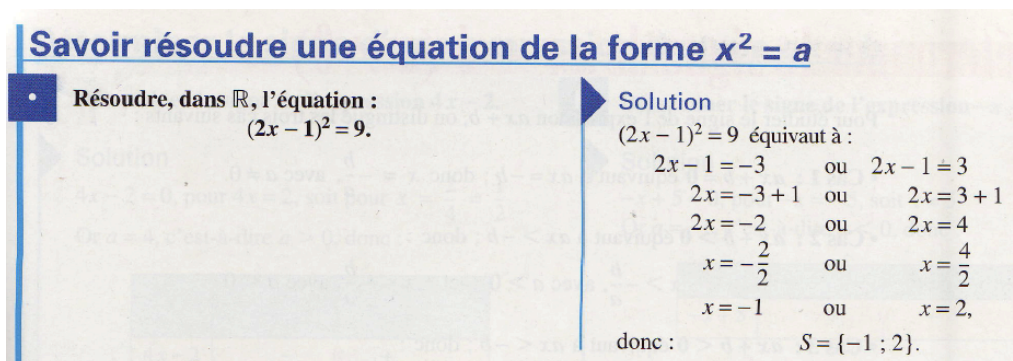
Savoir résoudre une équation de la forme $x^2 = a$

Résoudre, dans $\mathbb{R}$, l'équation : $(2x-1)^2 = 9$.

Solution

$(2x-1)^2 = 9$ équivaut à :

$2x - 1 = -3$ ou $2x - 1 = 3$

$2x = -3 + 1$ ou $2x = 3 + 1$

$2x = -2$ ou $2x = 4$

$x = -\frac{2}{2}$ ou $x = \frac{4}{2}$

$x = -1$ ou $x = 2$,

donc : $S = \{-1 ; 2\}$.